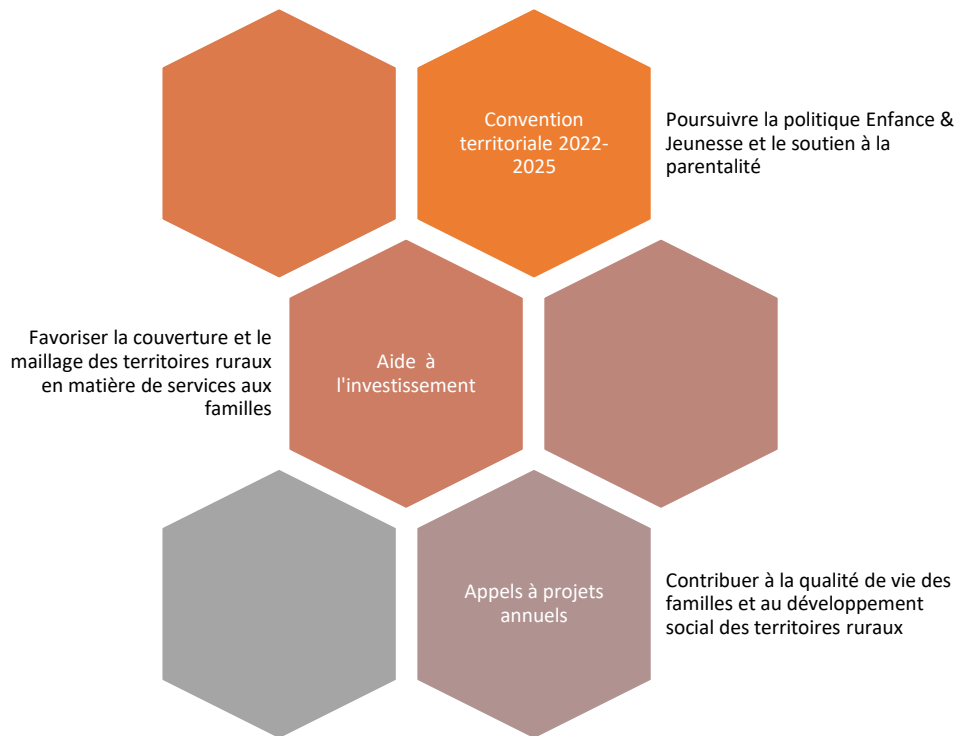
Convention territoriale 2022-2025

Poursuivre la politique Enfance & Jeunesse et le soutien à la parentalité

Favoriser la couverture et le maillage des territoires ruraux en matière de services aux familles

Aide à l'investissement

Appels à projets annuels

Contribuer à la qualité de vie des familles et au développement social des territoires ruraux